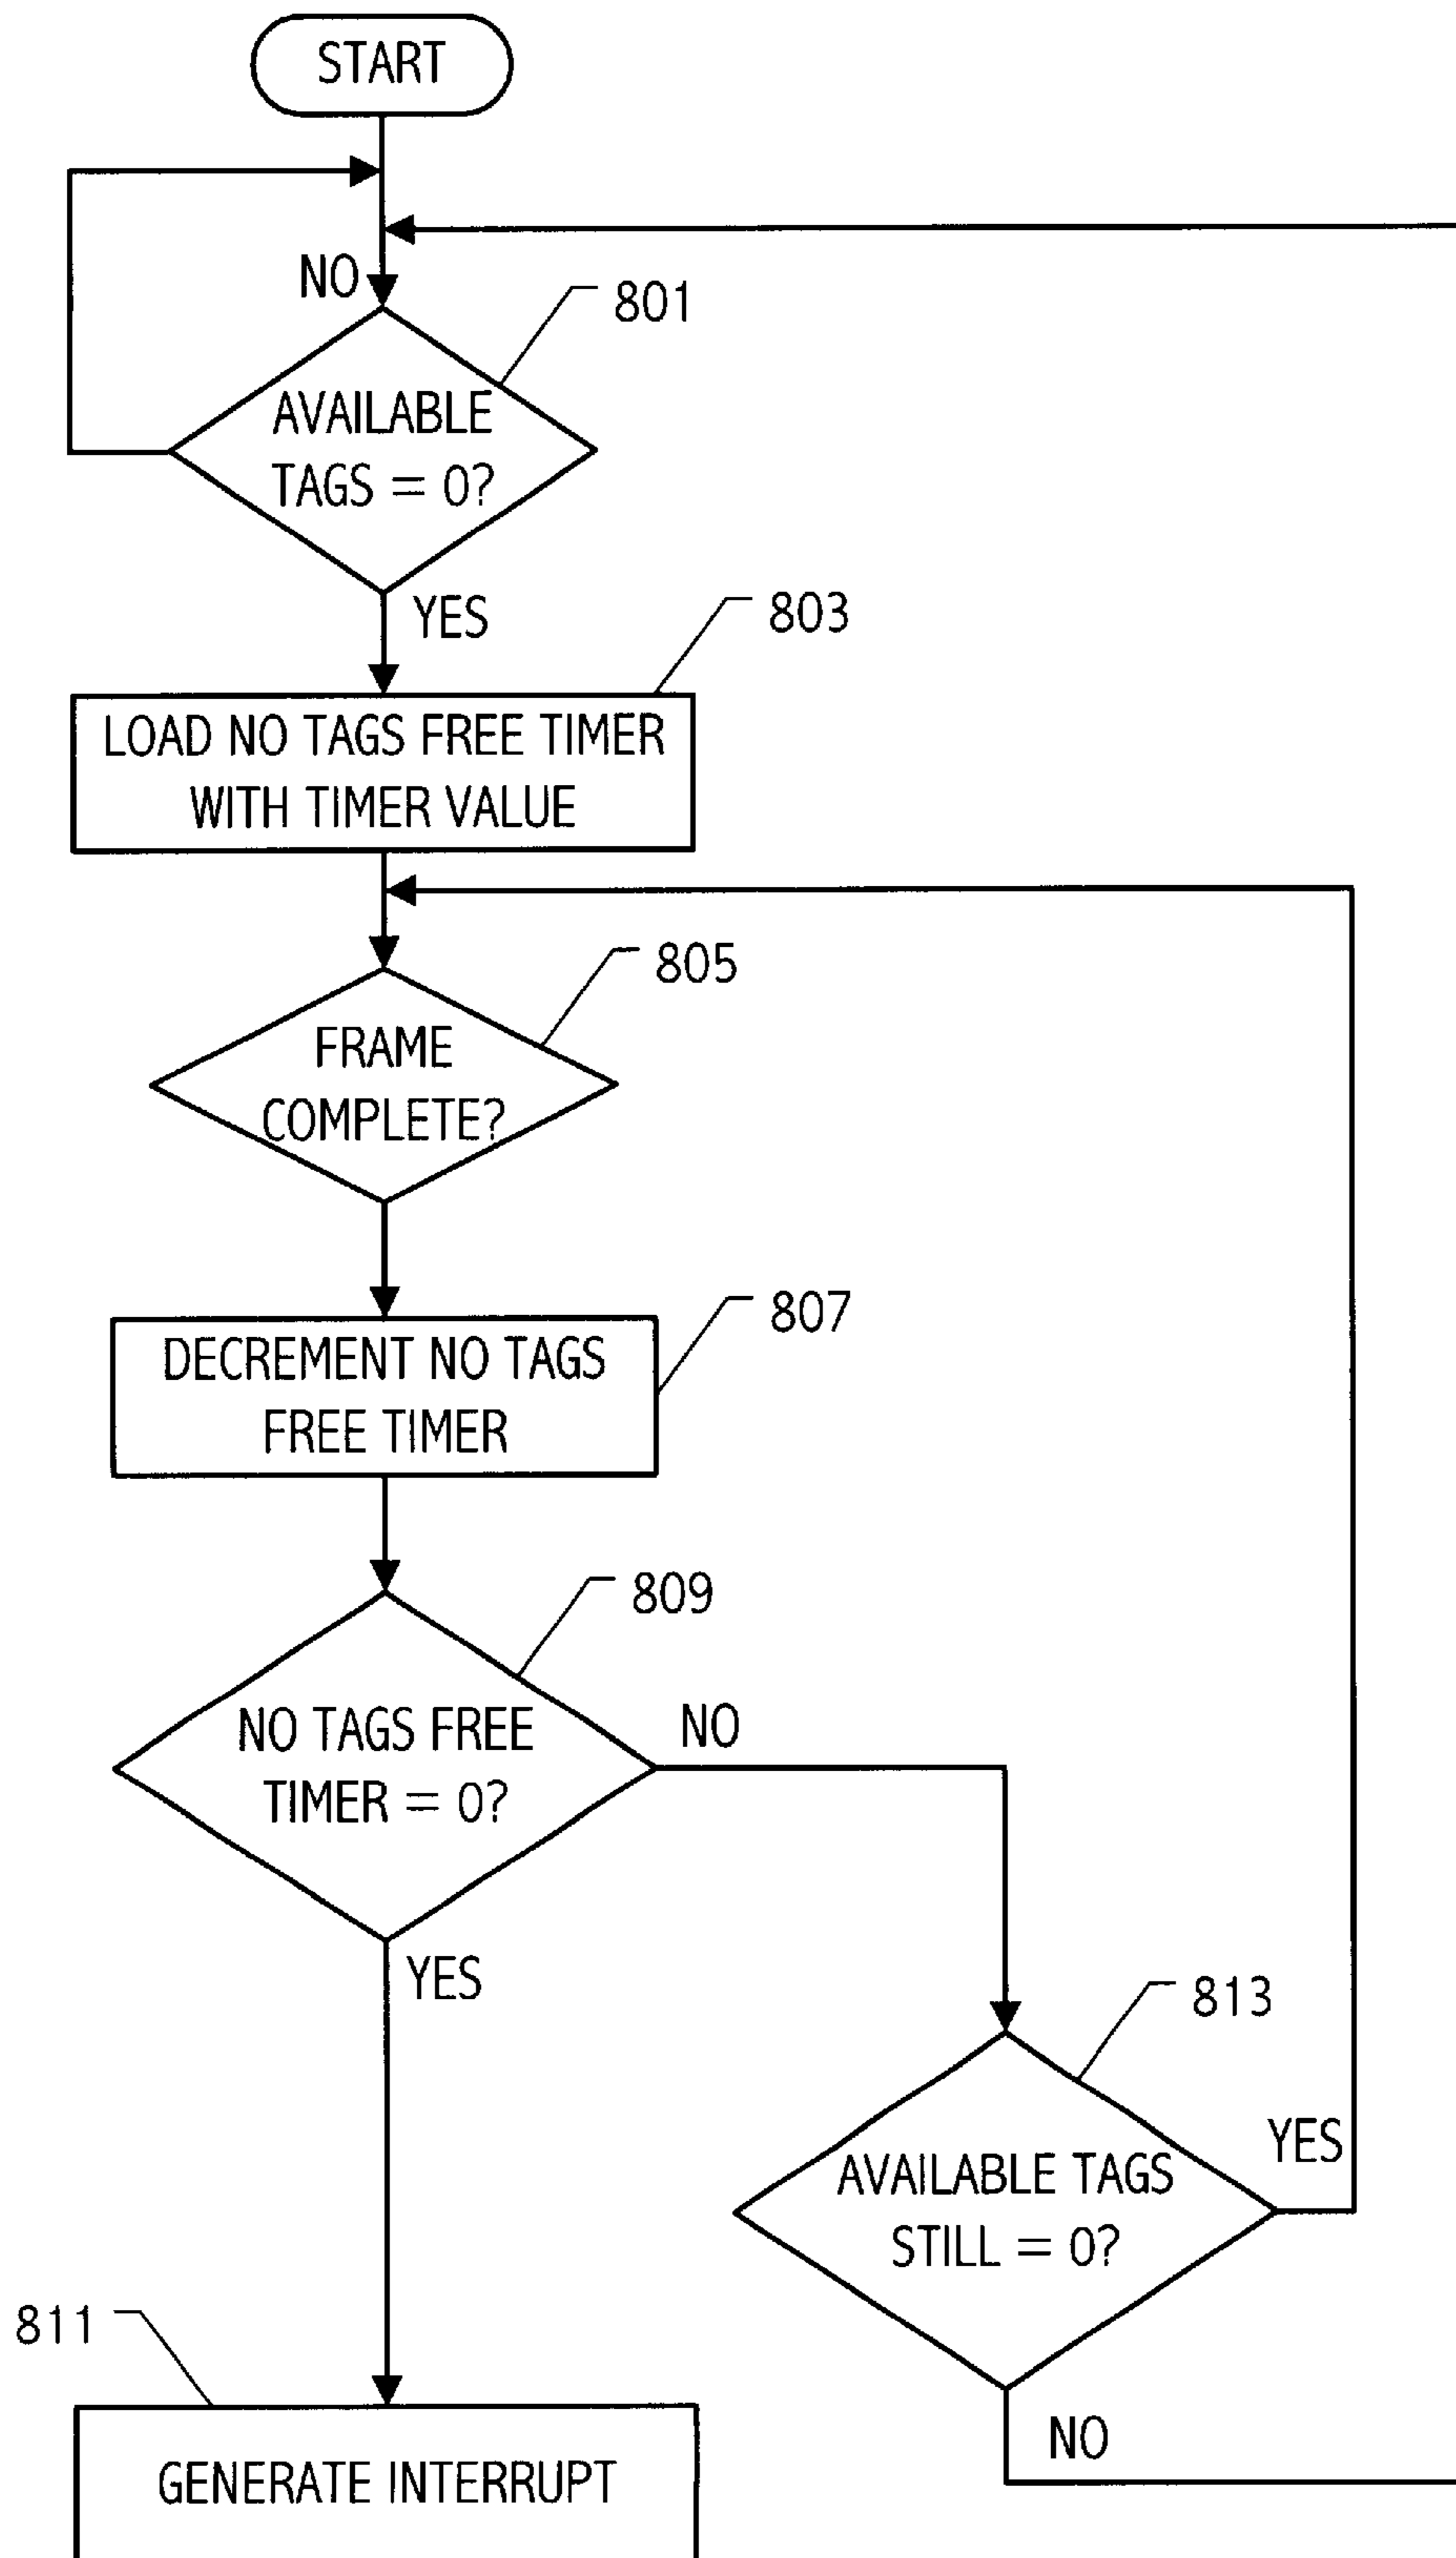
START

NO

801

AVAILABLE TAGS = 0?

YES

803

LOAD NO TAGS FREE TIMER WITH TIMER VALUE

805

FRAME COMPLETE?

807

DECREMENT NO TAGS FREE TIMER

809

NO TAGS FREE TIMER = 0?

NO

YES

813

AVAILABLE TAGS STILL = 0?

YES

NO

811

GENERATE INTERRUPT